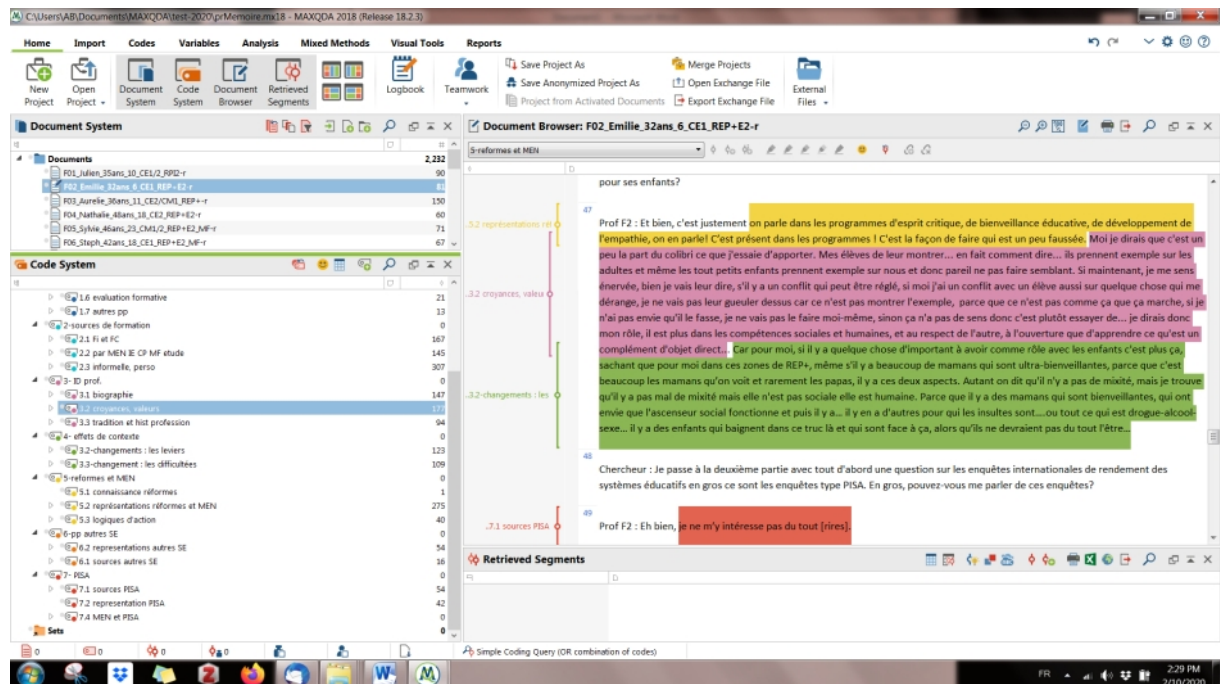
C:\Users\AB\Documents\MAXQDA\test-2020\prMemoire.mx18 - MAXQDA 2018 (Release 18.2.3)

Home Import Codes Variables Analysis Mixed Methods Visual Tools Reports

New Project | Open Project | Document System | Code System | Document Browser | Retrieved Segments | Logbook | Teamwork | Save Project As | Save Anonymized Project As | Project from Activated Documents | Merge Projects | Open Exchange File | Export Exchange File | External Files

Document System

Documents 2,232
F01_Julien_35ans_10_CE1/2_RPI2-r 90
F02_Emilie_32ans_6_CE1_REP+E2-r 81
F03_Aurelie_36ans_11_CE2/CM1_REP+-r 150
F04_Nathalie_48ans_18_CE2_REP+E2-r 60
F05_Sylvie_46ans_23_CM1/2_REP+E2_MF-r 71
F06_Steph_42ans_18_CE1_REP+E2_MF-r 67

Code System

1.6 evaluation formative 21
1.7 autres pp 13
2-sources de formation 0
2.1 FI et FC 167
2.2 par MEN IE CP MF etude 145
2.3 informelle, perso 307
3- ID prof. 0
3.1 biographie 147
3.2 croyances, valeurs 177
3.3 tradition et hist profession 94
4- effets de contexte 0
3.2-changements : les leviers 123
3.3-changement : les difficultées 109
5-reformes et MEN 0
5.1 connaissance réformes 1
5.2 représentations réformes et MEN 275
5.3 logiques d'action 40
6-pp autres SE 0
6.2 representations autres SE 54
6.1 sources autres SE 16
7- PISA 0
7.1 sources PISA 54
7.2 representation PISA 42
7.4 MEN et PISA 0
Sets 0

Document Browser: F02_Emilie_32ans_6_CE1_REP+E2-r

5-reformes et MEN

pour ses enfants?

47
Prof F2 : Et bien, c'est justement on parle dans les programmes d'esprit critique, de bienveillance éducative, de développement de l'empathie, on en parle! C'est présent dans les programmes ! C'est la façon de faire qui est un peu faussée. Moi je dirais que c'est un peu la part du colibri ce que j'essaie d'apporter. Mes élèves de leur montrer… en fait comment dire… ils prennent exemple sur les adultes et même les tout petits enfants prennent exemple sur nous et donc pareil ne pas faire semblant. Si maintenant, je me sens énervée, bien je vais leur dire, s'il y a un conflit qui peut être réglé, si moi j'ai un conflit avec un élève aussi sur quelque chose qui me dérange, je ne vais pas leur gueuler dessus car ce n'est pas montrer l'exemple, parce que ce n'est pas comme ça que ça marche, si je n'ai pas envie qu'il le fasse, je ne vais pas le faire moi-même, sinon ça n'a pas de sens donc c'est plutôt essayer de… je dirais donc mon rôle, il est plus dans les compétences sociales et humaines, et au respect de l'autre, à l'ouverture que d'apprendre ce qu'est un complément d'objet direct… Car pour moi, si il y a quelque chose d'important à avoir comme rôle avec les enfants c'est plus ça, sachant que pour moi dans ces zones de REP+, même s'il y a beaucoup de mamans qui sont ultra-bienveillantes, parce que c'est beaucoup les mamans qu'on voit et rarement les papas, il y a ces deux aspects. Autant on dit qu'il n'y a pas de mixité, mais je trouve qu'il y a pas mal de mixité mais elle n'est pas sociale elle est humaine. Parce que il y a des mamans qui sont bienveillantes, qui ont envie que l'ascenseur social fonctionne et puis il y a… il y en a d'autres pour qui les insultes sont….ou tout ce qui est drogue-alcool-sexe… il y a des enfants qui baignent dans ce truc là et qui sont face à ça, alors qu'ils ne devraient pas du tout l'être…

5.2 représentations réf
3.2 croyances, valeur
3.2-changements : les

48
Chercheur : Je passe à la deuxième partie avec tout d'abord une question sur les enquêtes internationales de rendement des systèmes éducatifs en gros ce sont les enquêtes type PISA. En gros, pouvez-vous me parler de ces enquêtes?

49
Prof F2 : Eh bien, je ne m'y intéresse pas du tout [rires].

7.1 sources PISA

Retrieved Segments

Simple Coding Query (OR combination of codes)

FR 2:29 PM 2/10/2020